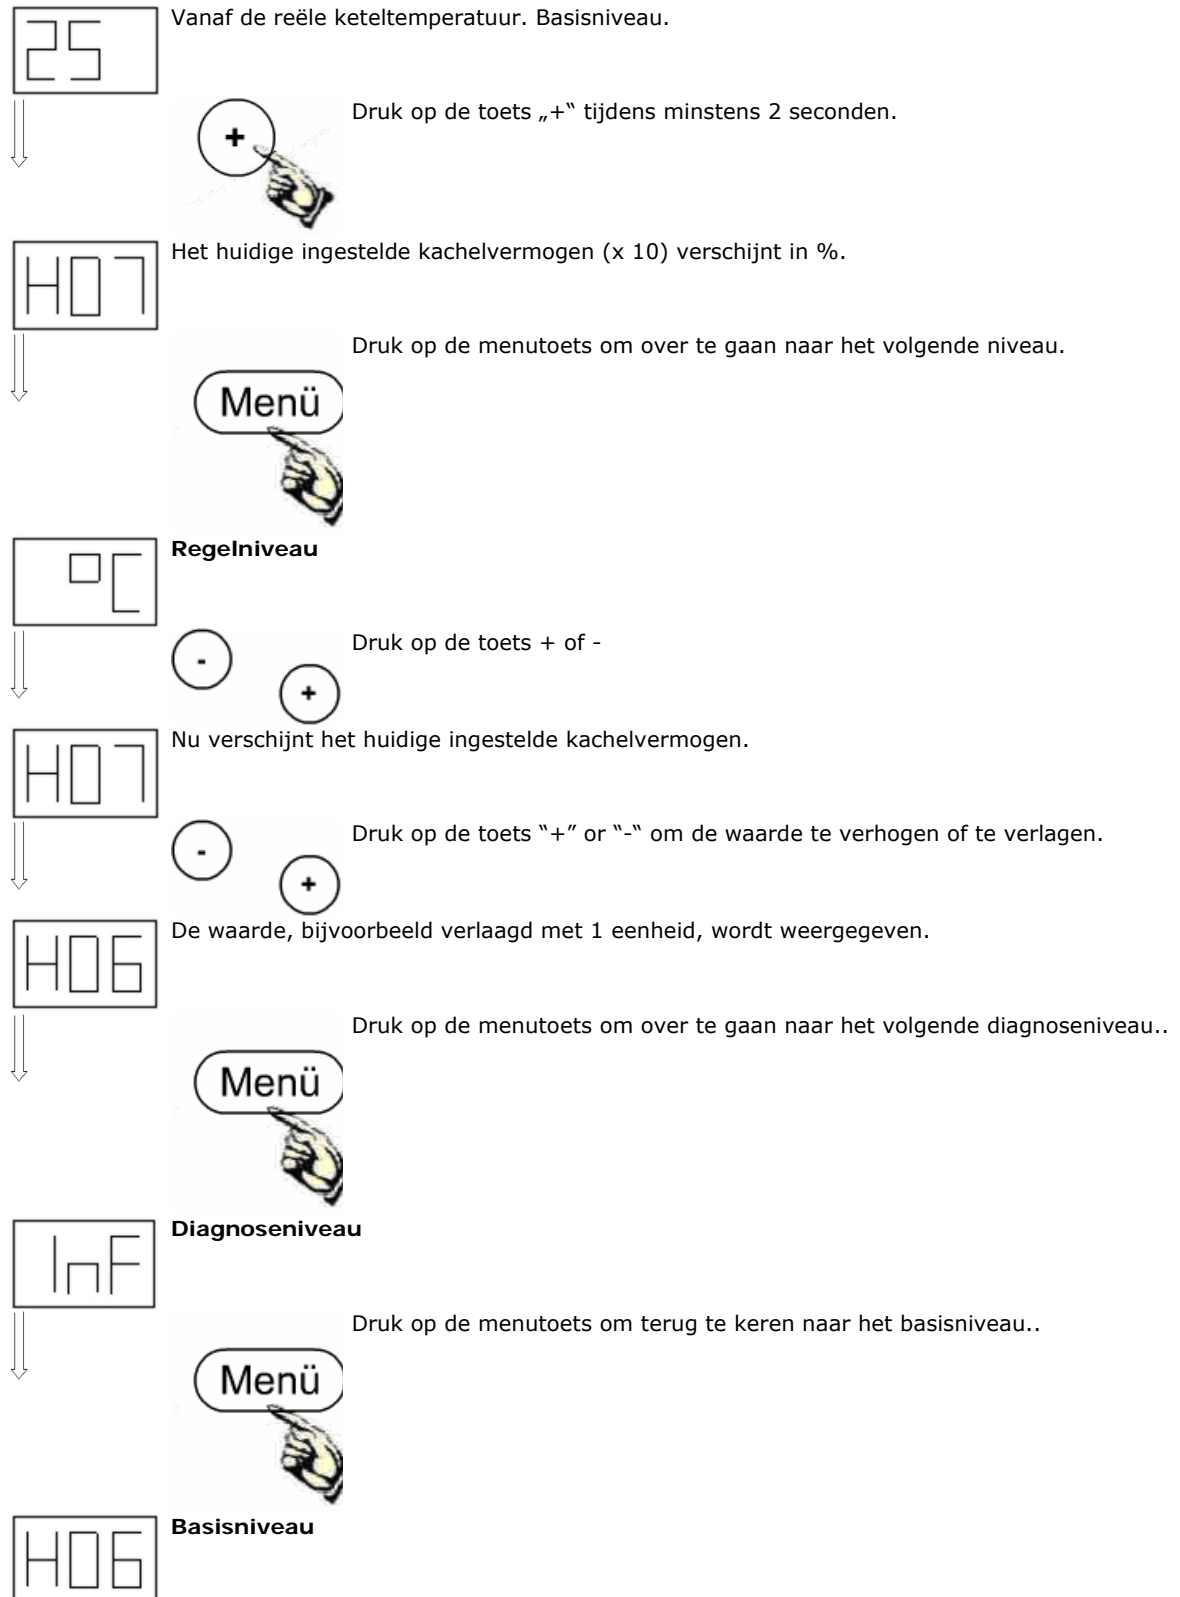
25

Vanaf de reële keteltemperatuur. Basisniveau.

+

Druk op de toets „+" tijdens minstens 2 seconden.

H07

Het huidige ingestelde kachelvermogen (x 10) verschijnt in %.

Druk op de menutoets om over te gaan naar het volgende niveau.

Menü

°C

**Regelniveau**

- +

Druk op de toets + of -

H07

Nu verschijnt het huidige ingestelde kachelvermogen.

- +

Druk op de toets "+" or "-" om de waarde te verhogen of te verlagen.

H06

De waarde, bijvoorbeeld verlaagd met 1 eenheid, wordt weergegeven.

Druk op de menutoets om over te gaan naar het volgende diagnoseniveau..

Menü

InF

**Diagnoseniveau**

Druk op de menutoets om terug te keren naar het basisniveau..

Menü

H06

**Basisniveau**